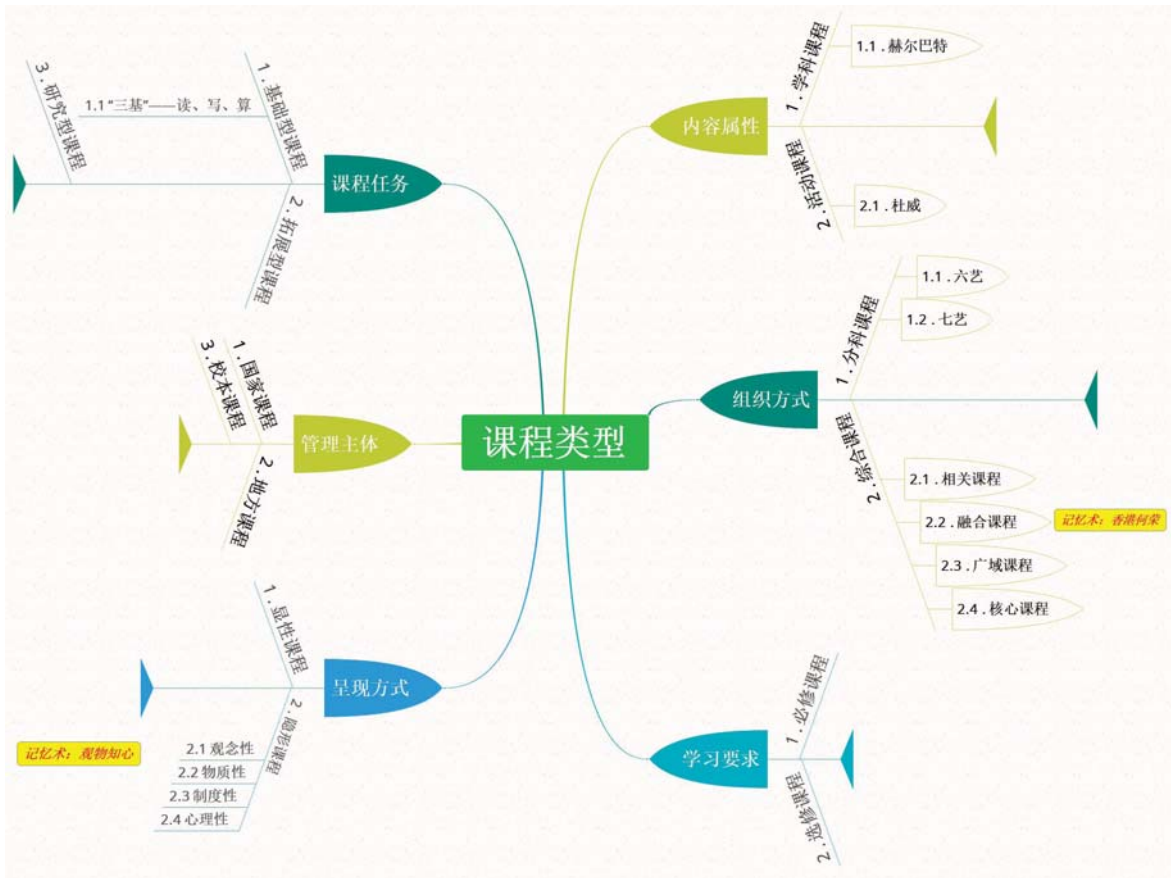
课程类型

课程任务
1．基础型课程
1.1“三基”——读、写、算
2．拓展型课程
3．研究型课程

管理主体
1．国家课程
2．地方课程
3．校本课程

呈现方式
1．显性课程
2．隐性课程
2.1 观念性
2.2 物质性
2.3 制度性
2.4 心理性
记忆术：观物知心

内容属性
1．学科课程
1.1．赫尔巴特
2．活动课程
2.1．杜威

组织方式
1．分科课程
1.1．六艺
1.2．七艺
2．综合课程
2.1．相关课程
2.2．融合课程
记忆术：香港何荣
2.3．广域课程
2.4．核心课程

学习要求
1．必修课程
2．选修课程